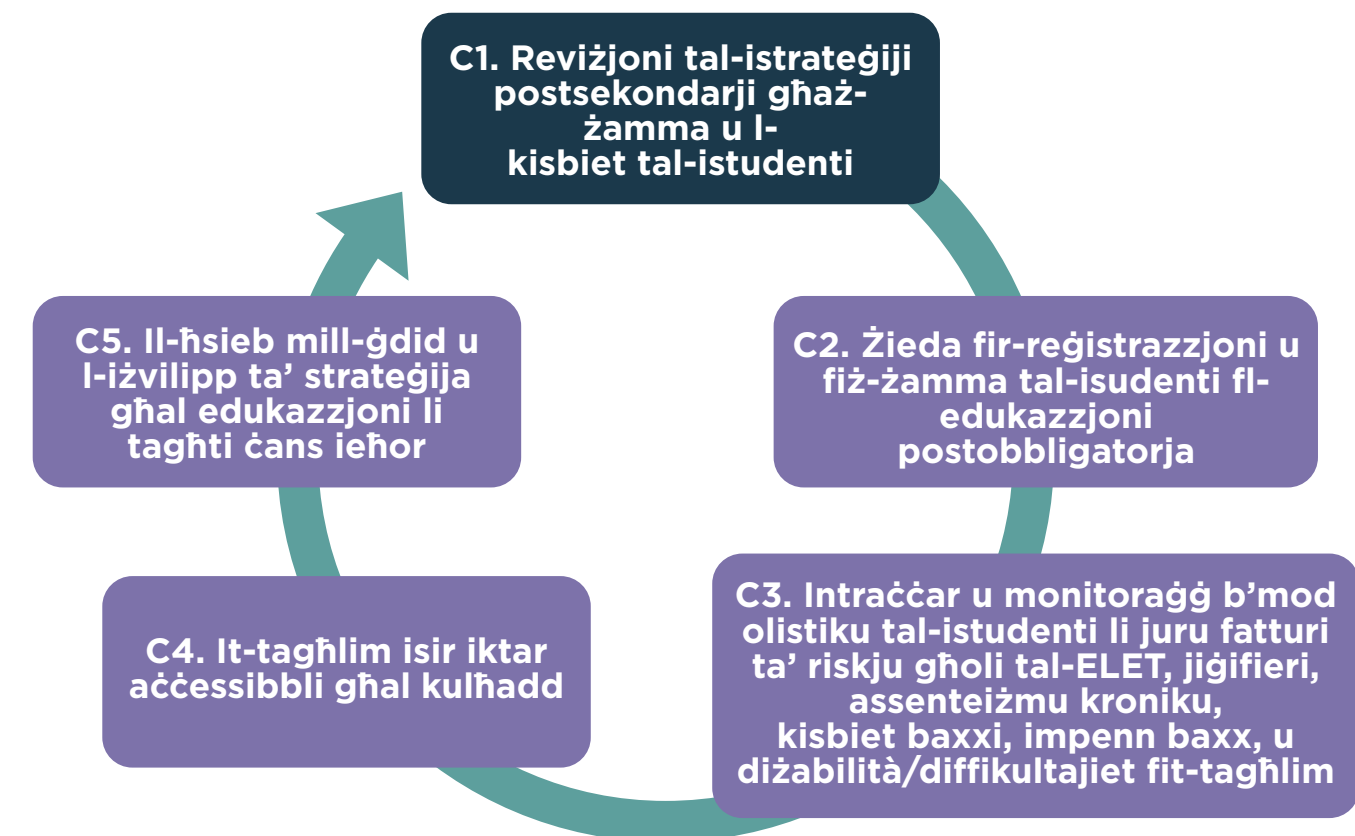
C1. Reviżjoni tal-istrateġiji postsekondarji għaż-żamma u l-kisbiet tal-istudenti

C2. Żieda fir-reġistrazzjoni u fiż-żamma tal-isudenti fl-edukazzjoni postobbligatorja

C3. Intraċċar u monitoraġġ b'mod olistiku tal-istudenti li juru fatturi ta' riskju għoli tal-ELET, jiġifieri, assenteiżmu kroniku, kisbiet baxxi, impenn baxx, u diżabilità/diffikultajiet fit-tagħlim

C4. It-tagħlim isir iktar aċċessibbli għal kulħadd

C5. Il-ħsieb mill-ġdid u l-iżvilipp ta' strateġija għal edukazzjoni li tagħti ċans ieħor